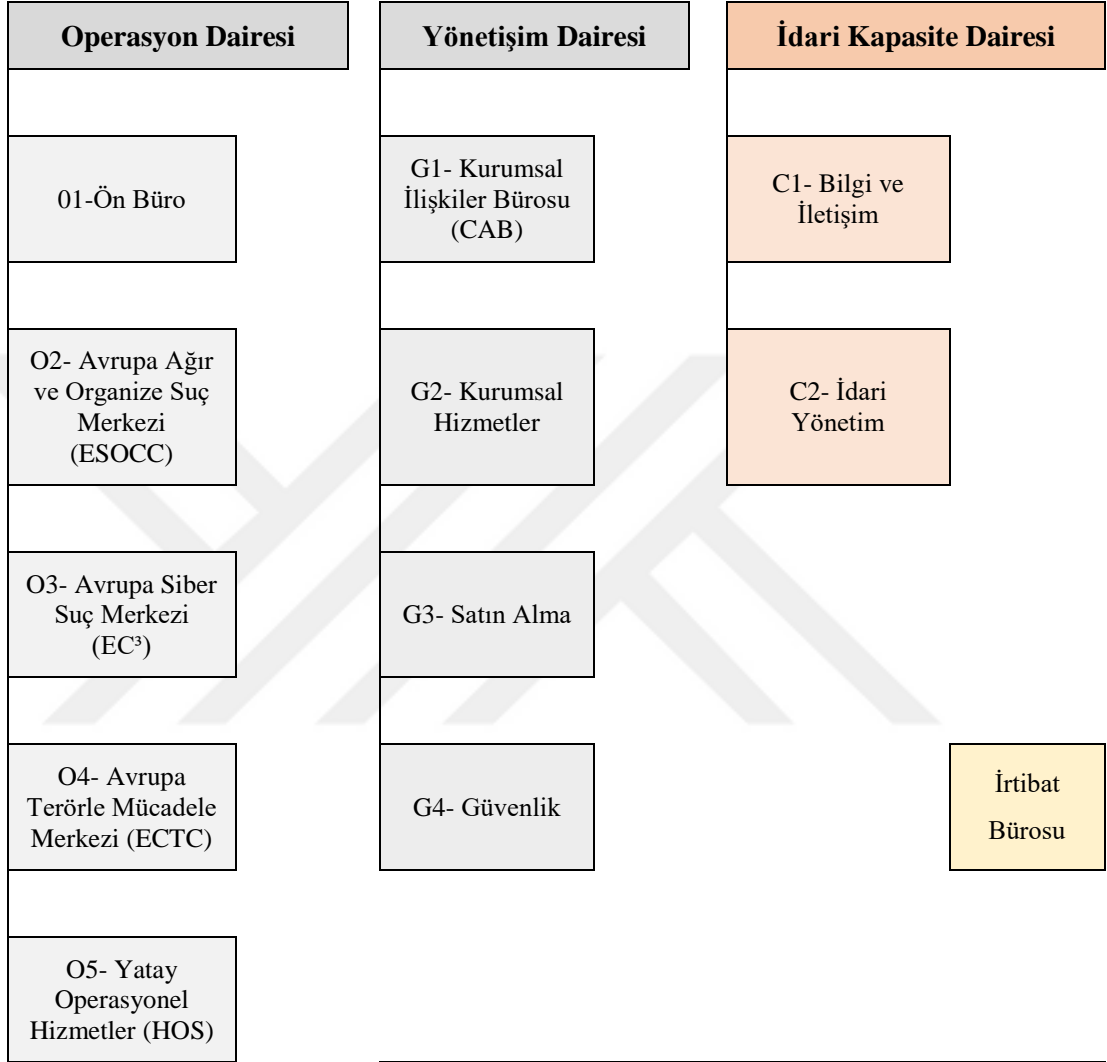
Operasyon Dairesi

01-Ön Büro

O2- Avrupa Ağır ve Organize Suç Merkezi (ESOCC)

O3- Avrupa Siber Suç Merkezi (EC³)

O4- Avrupa Terörle Mücadele Merkezi (ECTC)

O5- Yatay Operasyonel Hizmetler (HOS)

Yönetişim Dairesi

G1- Kurumsal İlişkiler Bürosu (CAB)

G2- Kurumsal Hizmetler

G3- Satın Alma

G4- Güvenlik

İdari Kapasite Dairesi

C1- Bilgi ve İletişim

C2- İdari Yönetim

İrtibat Bürosu